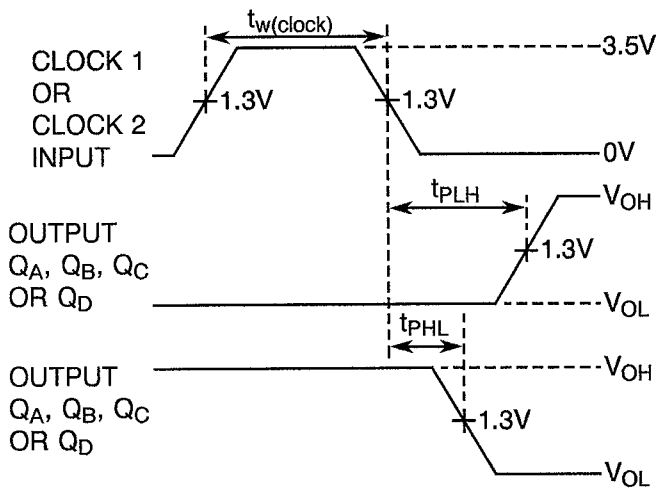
$t_{w(clock)}$

3.5V

CLOCK 1 OR CLOCK 2 INPUT

1.3V

1.3V

0V

$t_{PLH}$

$V_{OH}$

OUTPUT $Q_A$, $Q_B$, $Q_C$ OR $Q_D$

1.3V

$V_{OL}$

$t_{PHL}$

$V_{OH}$

OUTPUT $Q_A$, $Q_B$, $Q_C$ OR $Q_D$

1.3V

$V_{OL}$